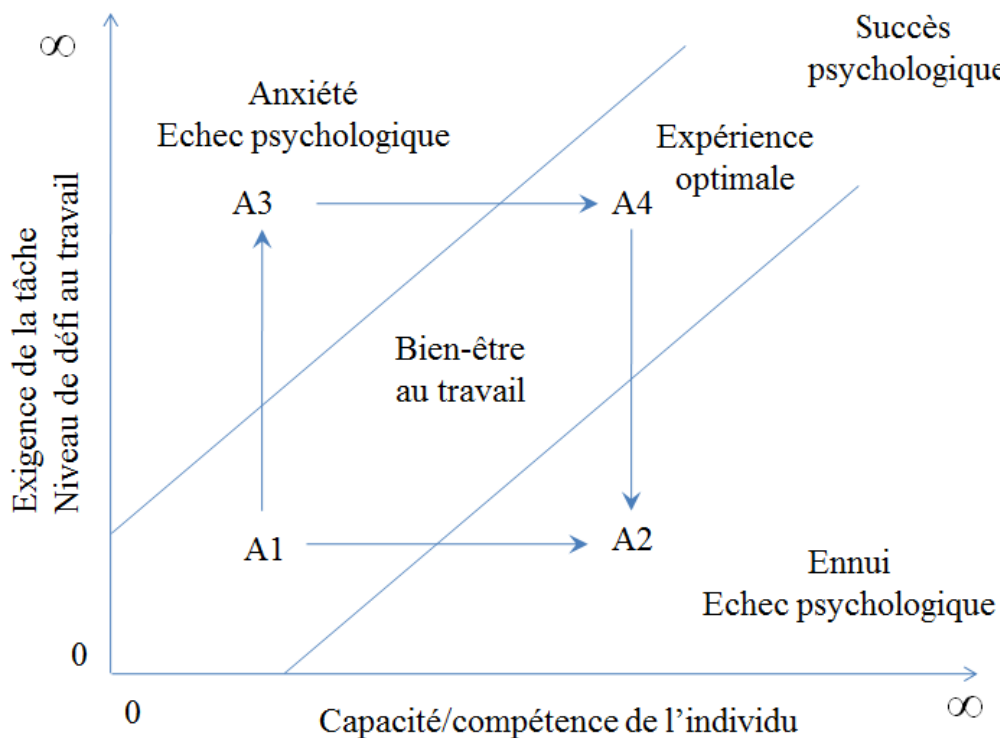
$\infty$

Succès psychologique

Anxiété
Echec psychologique

Expérience optimale

A3

A4

Exigence de la tâche
Niveau de défi au travail

Bien-être au travail

A1

A2

Ennui
Echec psychologique

0

0

Capacité/compétence de l’individu

$\infty$